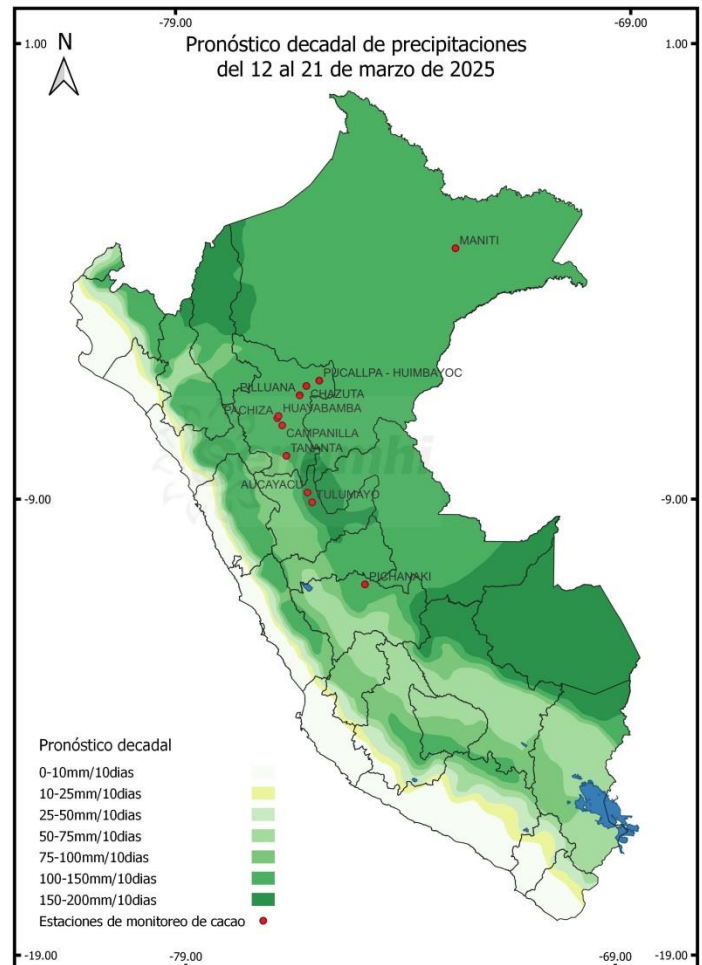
-79.00
-69.00
1.00
1.00
N
Pronóstico decadal de precipitaciones
del 12 al 21 de marzo de 2025

MANITI
PUCALLPA - HUIMBAYOC
PILLUANA
CHAZUTA
PACHIZA
HUAYABAMBA
CAMPANILLA
TANANTA
AUCAYACU
TULUMAYO
PICHANAKI

-9.00
-9.00

Pronóstico decadal
0-10mm/10dias
10-25mm/10dias
25-50mm/10dias
50-75mm/10dias
75-100mm/10dias
100-150mm/10dias
150-200mm/10dias
Estaciones de monitoreo de cacao

-19.00
-79.00
-69.00
-19.00